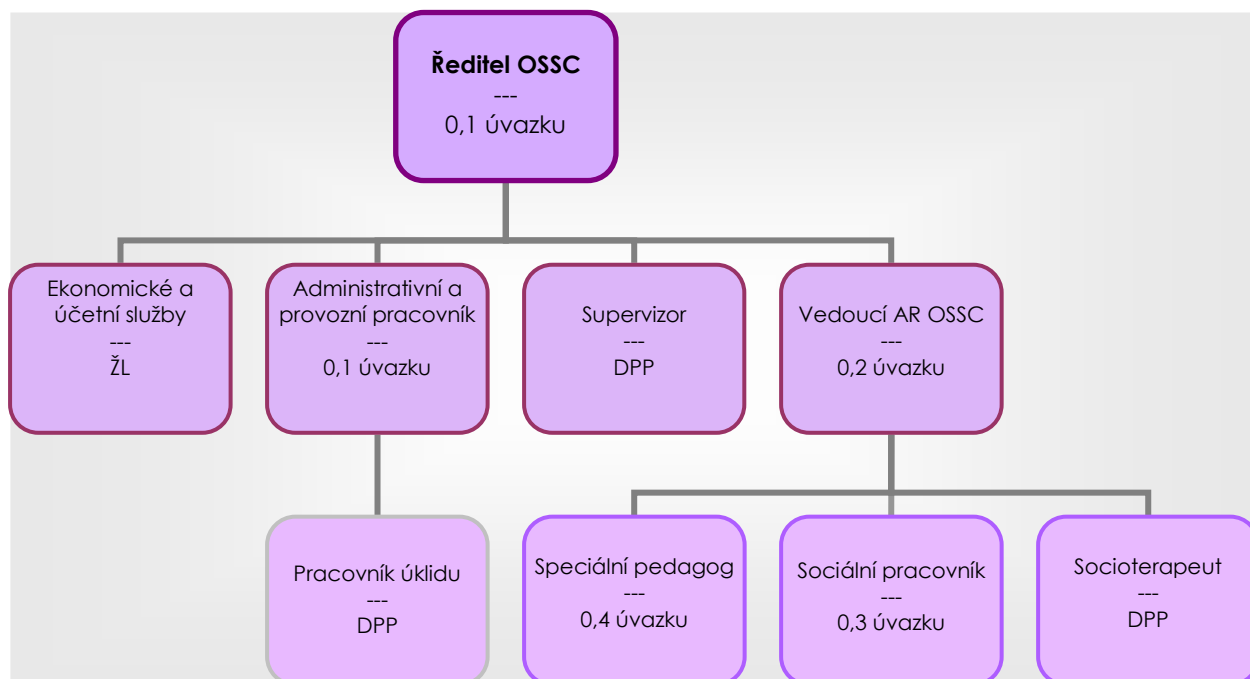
**Ředitel OSSC**
---
0,1 úvazku

Ekonomické a účetní služby
---
ŽL

Administrativní a provozní pracovník
---
0,1 úvazku

Supervizor
---
DPP

Vedoucí AR OSSC
---
0,2 úvazku

Pracovník úklidu
---
DPP

Speciální pedagog
---
0,4 úvazku

Sociální pracovník
---
0,3 úvazku

Socioterapeut
---
DPP